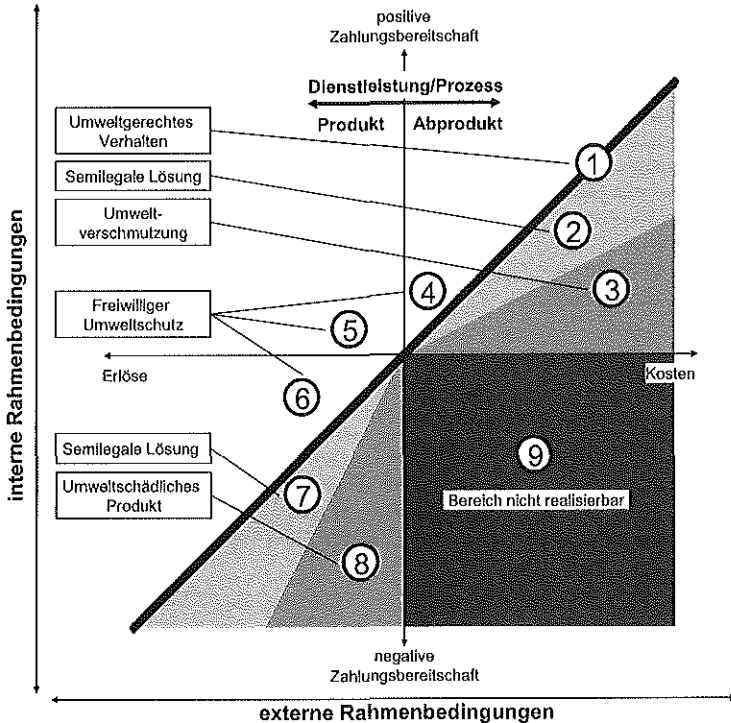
positive Zahlungsbereitschaft

Dienstleistung/Prozess

Produkt

Abprodukt

Umweltgerechtes Verhalten

Semilegale Lösung

Umweltverschmutzung

Freiwilliger Umweltschutz

1

2

3

4

5

6

Erlöse

Kosten

interne Rahmenbedingungen

Semilegale Lösung

Umweltschädliches Produkt

7

8

9

Bereich nicht realisierbar

negative Zahlungsbereitschaft

externe Rahmenbedingungen